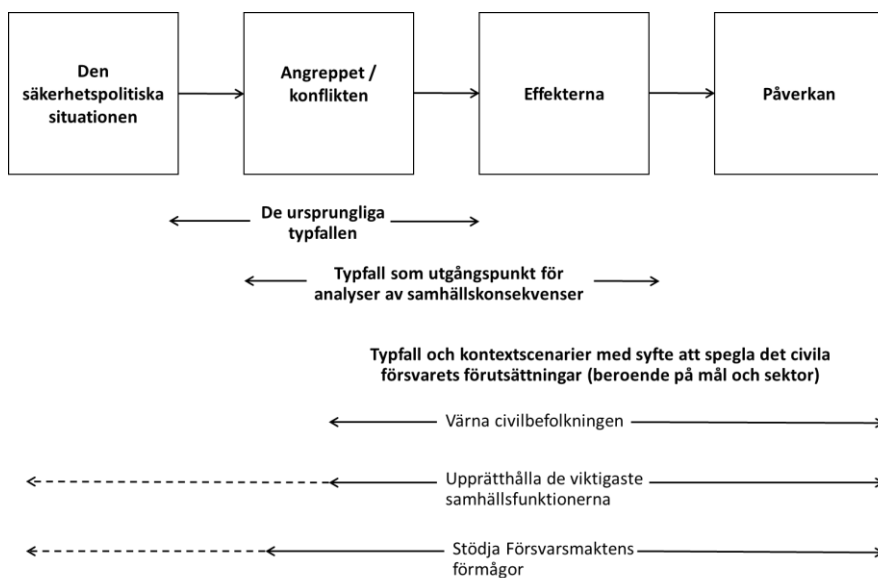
Den säkerhetspolitiska situationen

Angreppet / konflikten

Effekterna

Påverkan

De ursprungliga typfallen

Typfall som utgångspunkt för analyser av samhällskonsekvenser

Typfall och kontextscenarier med syfte att spegla det civila försvarets förutsättningar (beroende på mål och sektor)

Värna civilbefolkningen

Upprätthålla de viktigaste samhällsfunktionerna

Stödja Försvarsmaktens förmågor